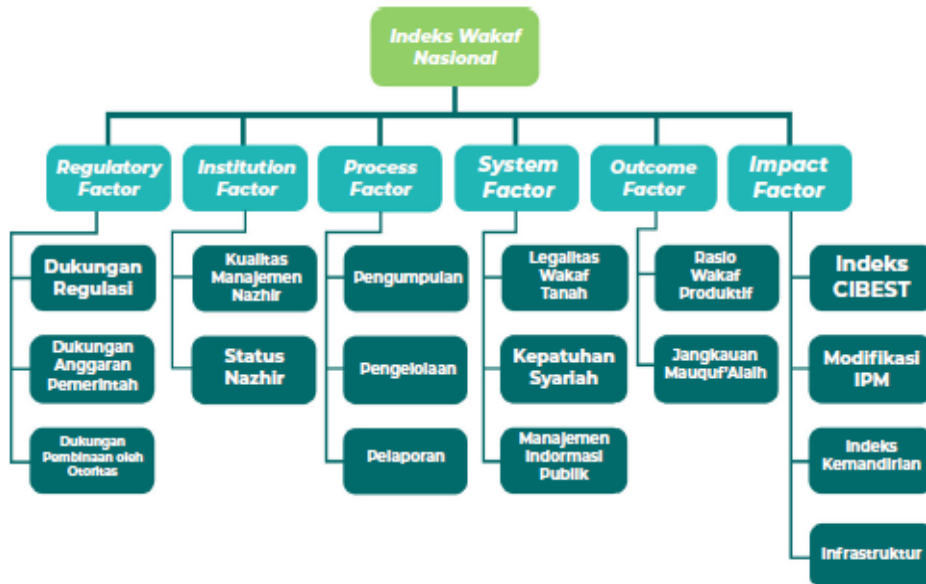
Indeks Wakaf Nasional

Regulatory Factor

Dukungan Regulasi

Dukungan Anggaran Pemerintah

Dukungan Pembinaan oleh Otoritas

Institution Factor

Kualitas Manajemen Nazhir

Status Nazhir

Process Factor

Pengumpulan

Pengelolaan

Pelaporan

System Factor

Legalitas Wakaf Tanah

Kepatuhan Syariah

Manajemen Indormasi Publik

Outcome Factor

Rasio Wakaf Produktif

Jangkauan Mauquf'Alaih

Impact Factor

Indeks CIBEST

Modifikasi IPM

Indeks Kemandirian

Infrastruktur